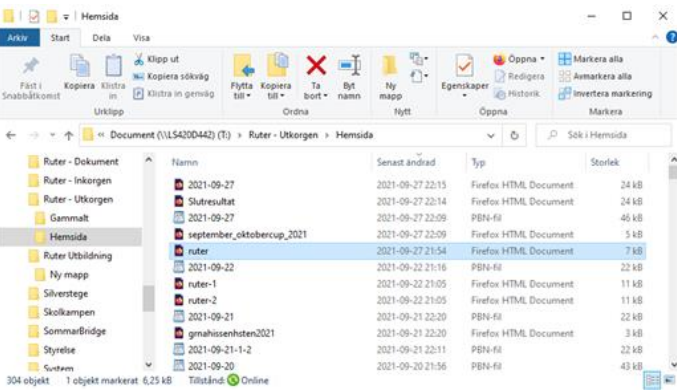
Hemsida

Arkiv Start Dela Visa

Fäst i Snabbåtkomst
Kopiera
Klistra in
Klipp ut
Kopiera sökväg
Klistra in genväg
Urklipp

Flytta till
Kopiera till
Ta bort
Byt namn
Ordna

Ny mapp
Nytt

Egenskaper
Öppna
Redigera
Historik
Öppna

Markera alla
Avmarkera alla
Invertera markering
Markera

Document (\\LS420D442) (T:) › Ruter - Utkorgen › Hemsida

Sök i Hemsida

Ruter - Dokument
Ruter - Inkorgen
Ruter - Utkorgen
Gammalt
Hemsida
Ruter Utbildning
Ny mapp
Silverstege
Skolkampen
SommarBridge
Styrelse
System

| Namn | Senast ändrad | Typ | Storlek |
|---|---|---|---|
| 2021-09-27 | 2021-09-27 22:15 | Firefox HTML Document | 24 kB |
| Slutresultat | 2021-09-27 22:14 | Firefox HTML Document | 24 kB |
| 2021-09-27 | 2021-09-27 22:09 | PBN-fil | 46 kB |
| september_oktobercup_2021 | 2021-09-27 22:09 | Firefox HTML Document | 5 kB |
| ruter | 2021-09-27 21:54 | Firefox HTML Document | 7 kB |
| 2021-09-22 | 2021-09-22 21:56 | PBN-fil | 22 kB |
| ruter-1 | 2021-09-22 21:05 | Firefox HTML Document | 11 kB |
| ruter-2 | 2021-09-22 21:05 | Firefox HTML Document | 11 kB |
| 2021-09-21 | 2021-09-21 22:20 | PBN-fil | 22 kB |
| grnahissenhsten2021 | 2021-09-21 22:20 | Firefox HTML Document | 3 kB |
| 2021-09-21-1-2 | 2021-09-20 22:11 | PBN-fil | 22 kB |
| 2021-09-20 | 2021-09-20 21:56 | PBN-fil | 43 kB |

304 objekt 1 objekt markerat 6,25 kB Tillstånd: Online